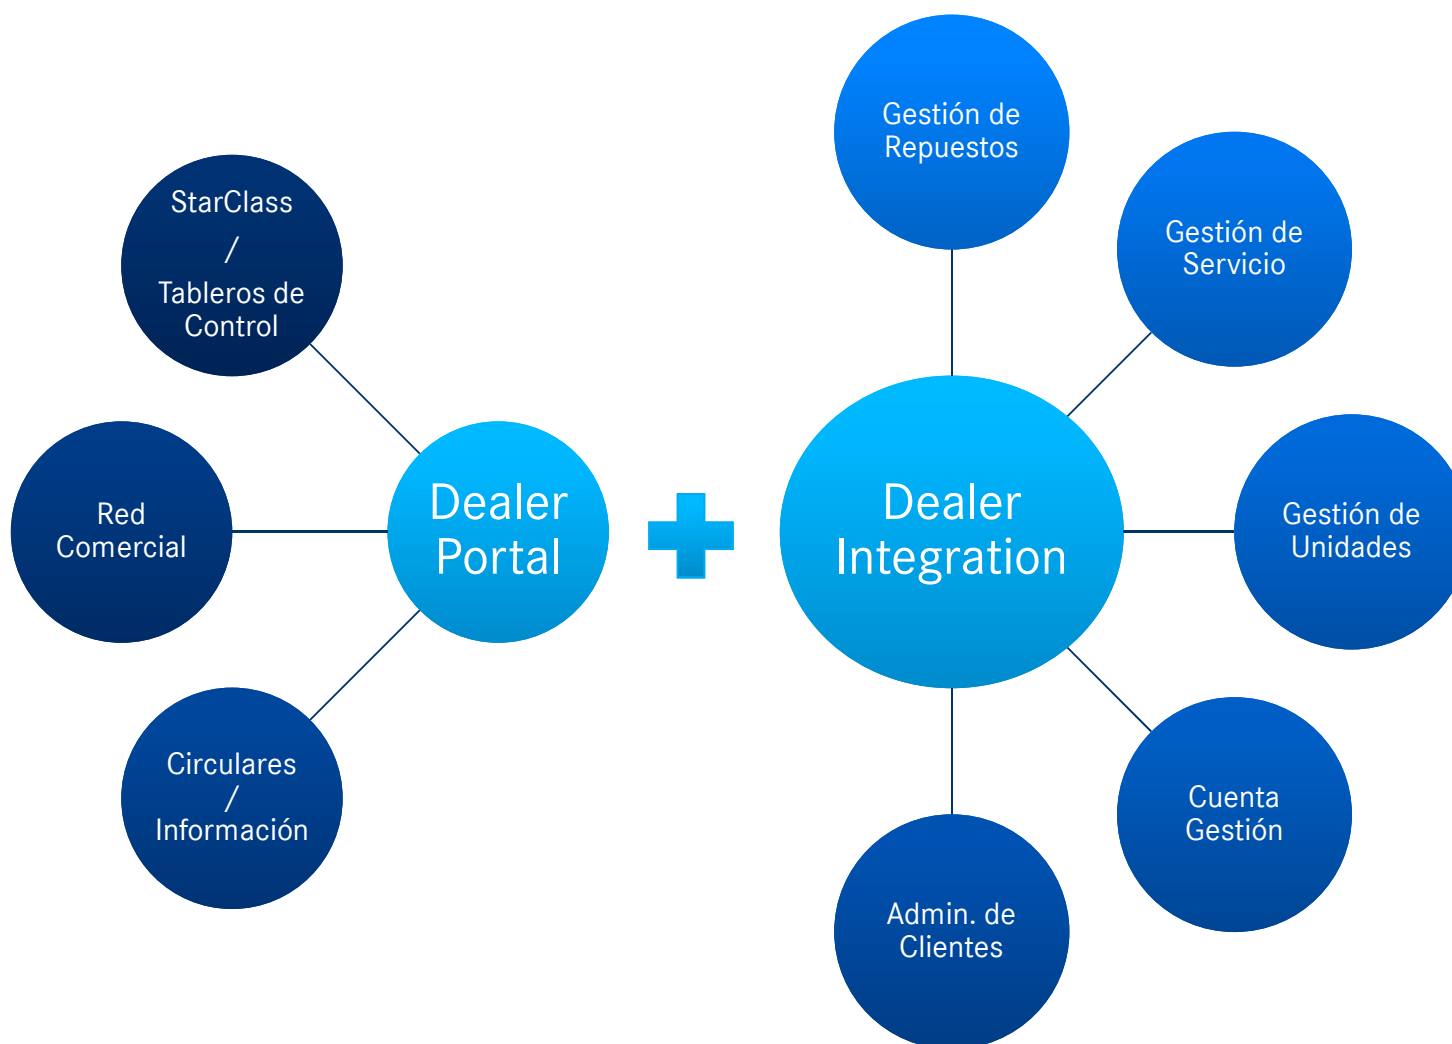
StarClass / Tableros de Control

Red Comercial

Circulares / Información

Dealer Portal

Dealer Integration

Gestión de Repuestos

Gestión de Servicio

Gestión de Unidades

Cuenta Gestión

Admin. de Clientes